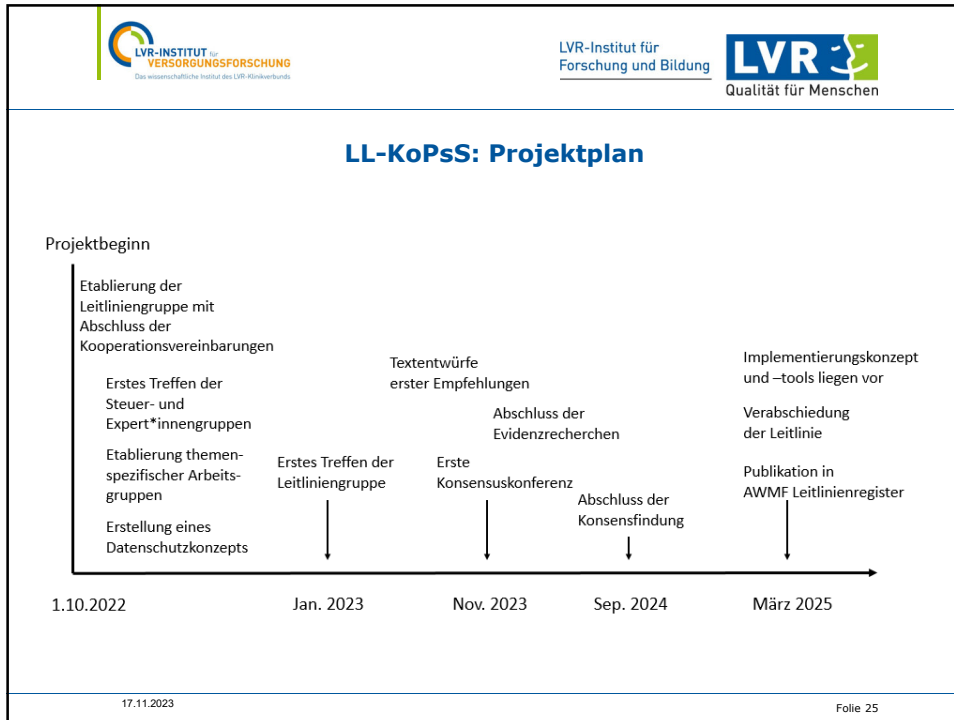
LVR-INSTITUT für VERSORGUNGSFORSCHUNG
Das wissenschaftliche Institut des LVR-Klinikverbunds

LVR-Institut für Forschung und Bildung

LVR
Qualität für Menschen

LL-KoPsS: Projektplan

Projektbeginn

Etablierung der Leitliniengruppe mit Abschluss der Kooperationsvereinbarungen

Erstes Treffen der Steuer- und Expert*innengruppen

Etablierung themenspezifischer Arbeitsgruppen

Erstellung eines Datenschutzkonzepts

Erstes Treffen der Leitliniengruppe

Textentwürfe erster Empfehlungen

Erste Konsensuskonferenz

Abschluss der Evidenzrecherchen

Abschluss der Konsensfindung

Implementierungskonzept und –tools liegen vor

Verabschiedung der Leitlinie

Publikation in AWMF Leitlinienregister

1.10.2022

Jan. 2023

Nov. 2023

Sep. 2024

März 2025

17.11.2023

Folie 25